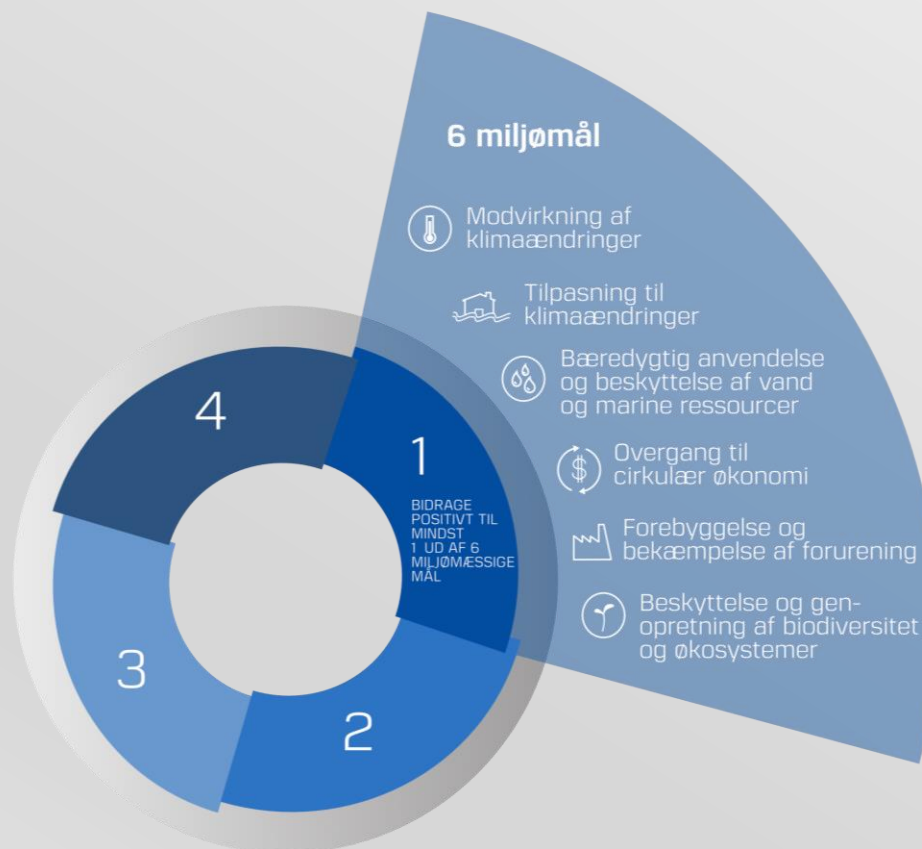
6 miljømål

Modvirkning af klimaændringer

Tilpasning til klimaændringer

Bæredygtig anvendelse og beskyttelse af vand og marine ressourcer

Overgang til cirkulær økonomi

Forebyggelse og bekæmpelse af forurening

Beskyttelse og genopretning af biodiversitet og økosystemer

4

1

BIDRAGE POSITIVT TIL MINDST 1 UD AF 6 MILJØMÆSSIGE MÅL

3

2